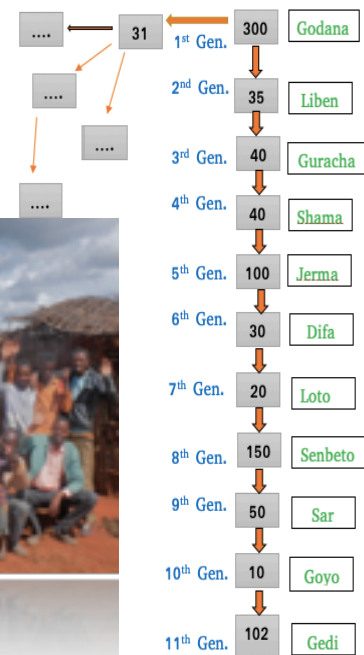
....

31

300 Godana

1st Gen.

....

....

2nd Gen. 35 Liben

....

3rd Gen. 40 Guracha

4th Gen. 40 Shama

5th Gen. 100 Jerma

6th Gen. 30 Difa

7th Gen. 20 Loto

8th Gen. 150 Senbeto

9th Gen. 50 Sar

10th Gen. 10 Goyo

11th Gen. 102 Gedi